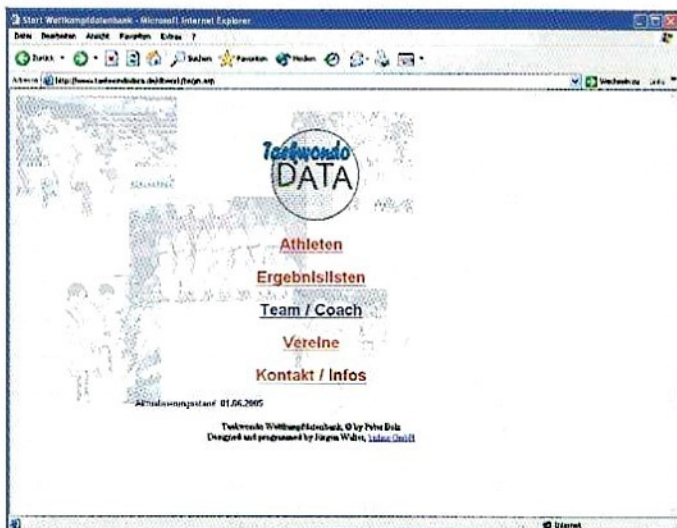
Start Wettkampfdatenbank - Microsoft Internet Explorer

Datei Bearbeiten Ansicht Favoriten Extras ?

Zurück Suchen Favoriten Medien

Adresse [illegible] Wechseln zu Links

Taekwondo DATA

Athleten

Ergebnislisten

Team / Coach

Vereine

Kontakt / Infos

Aktualisierungsstand 01.06.2005

Taekwondo Wettkampfdatenbank, © by Peter Dolz
Designed and programmed by Jürgen Walter, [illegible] GmbH

Internet